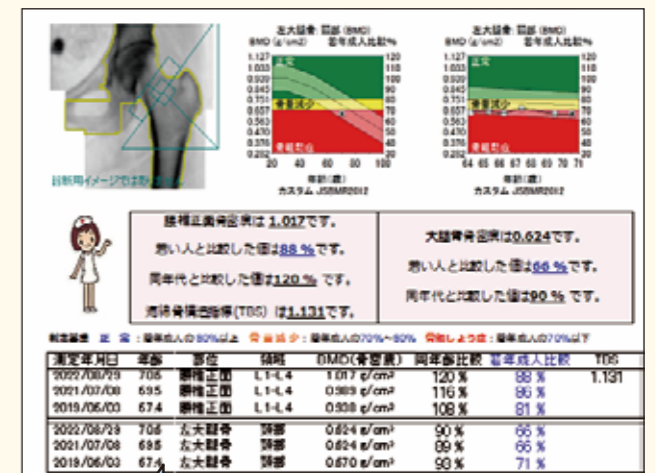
左大腿骨：頸部（BMD）
BMD (g/cm2)　若年成人比較%

1.127 1.033 0.939 0.845 0.751 0.657 0.563 0.470 0.376 0.282

120 110 100 90 80 70 60 50 40 30

正常
骨量減少
骨粗鬆症

20 40 60 80 100
年齢（歳）
カスタム JSBMR2012

左大腿骨：頸部（BMD）
BMD (g/cm2)　若年成人比較%

1.127 1.033 0.939 0.845 0.751 0.657 0.563 0.470 0.376 0.282

120 110 100 90 80 70 60 50 40 30

正常
骨量減少
骨粗鬆症

64 65 66 67 68 69 70 71
年齢（歳）
カスタム JSBMR2012

診断用イメージではありません

腰椎正面骨密度は 1.017です。

若い人と比較した値は88 %です。

同年代と比較した値は120 % です。

海綿骨構造指標（TBS）は1.131です。

大腿骨骨密度は0.624です。

若い人と比較した値は66 %です。

同年代と比較した値は90 % です。

判定基準　正　常：若年成人の80%以上　骨量減少：若年成人の70%〜80%　骨粗しょう症：若年成人の70%以下

| 測定年月日 | 年齢 | 部位 | 領域 | BMD(骨密度) | 同年齢比較 | 若年成人比較 | TBS |
|---|---|---|---|---|---|---|---|
| 2022/06/29 | 70.5 | 腰椎正面 | L1-L4 | 1.017 g/cm² | 120 % | 88 % | 1.131 |
| 2021/07/08 | 69.5 | 腰椎正面 | L1-L4 | 0.989 g/cm² | 116 % | 86 % | |
| 2019/06/03 | 67.4 | 腰椎正面 | L1-L4 | 0.938 g/cm² | 108 % | 81 % | |
| 2022/06/29 | 70.5 | 左大腿骨 | 頸部 | 0.624 g/cm² | 90 % | 66 % | |
| 2021/07/08 | 69.5 | 左大腿骨 | 頸部 | 0.624 g/cm² | 89 % | 66 % | |
| 2019/06/03 | 67.4 | 左大腿骨 | 頸部 | 0.670 g/cm² | 93 % | 71 % | |